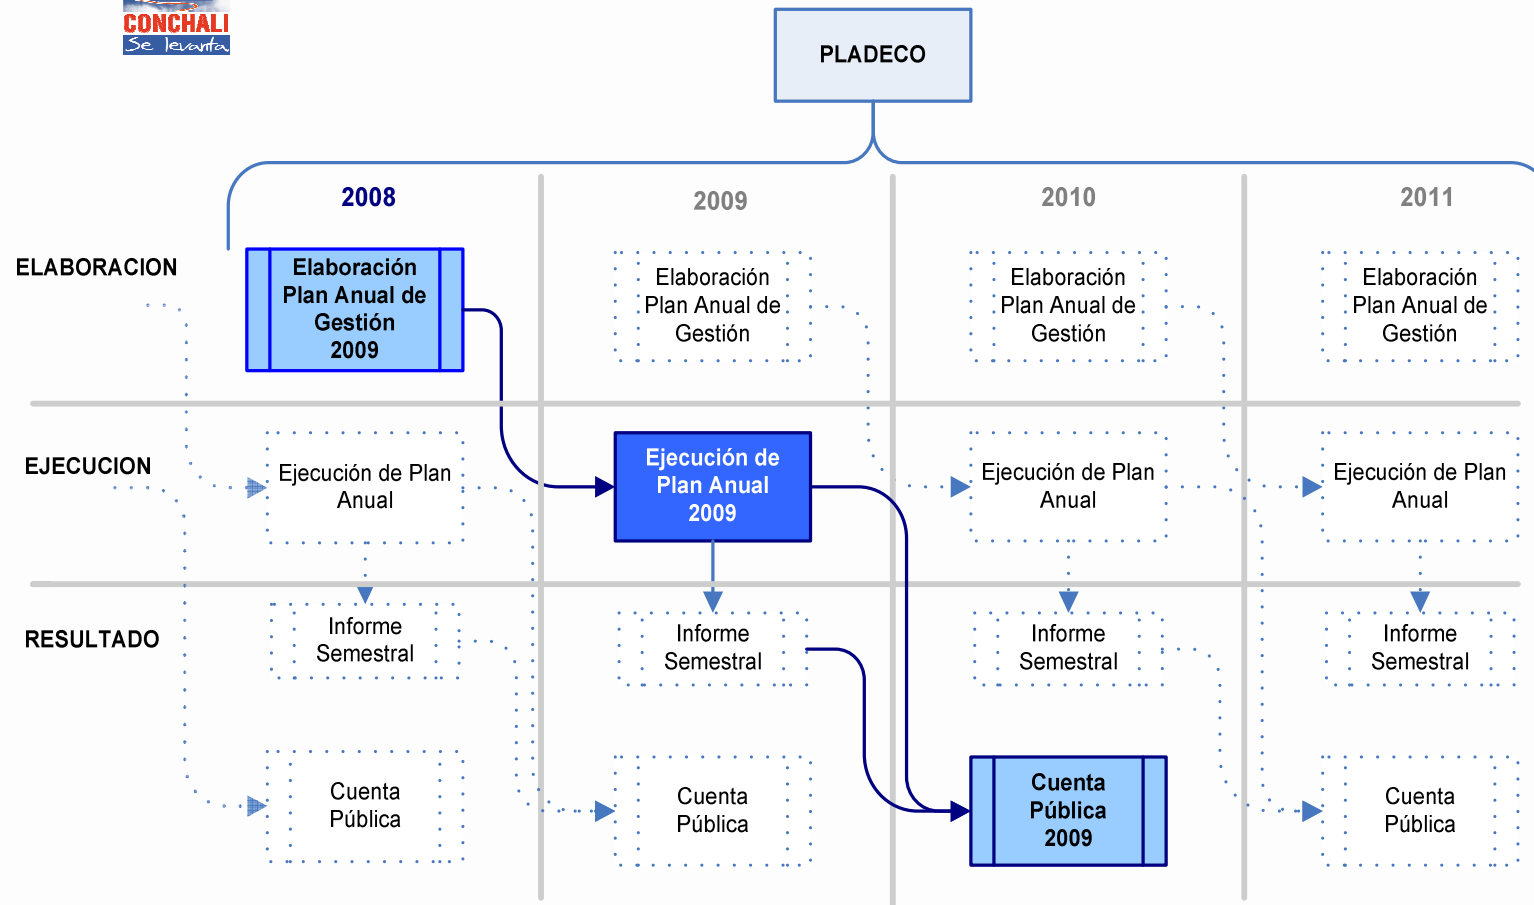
CONCHALI
Se levanta

PLADECO

2008

2009

2010

2011

ELABORACION

Elaboración Plan Anual de Gestión 2009

Elaboración Plan Anual de Gestión

Elaboración Plan Anual de Gestión

Elaboración Plan Anual de Gestión

EJECUCION

Ejecución de Plan Anual

Ejecución de Plan Anual 2009

Ejecución de Plan Anual

Ejecución de Plan Anual

RESULTADO

Informe Semestral

Informe Semestral

Informe Semestral

Informe Semestral

Cuenta Pública

Cuenta Pública

Cuenta Pública 2009

Cuenta Pública